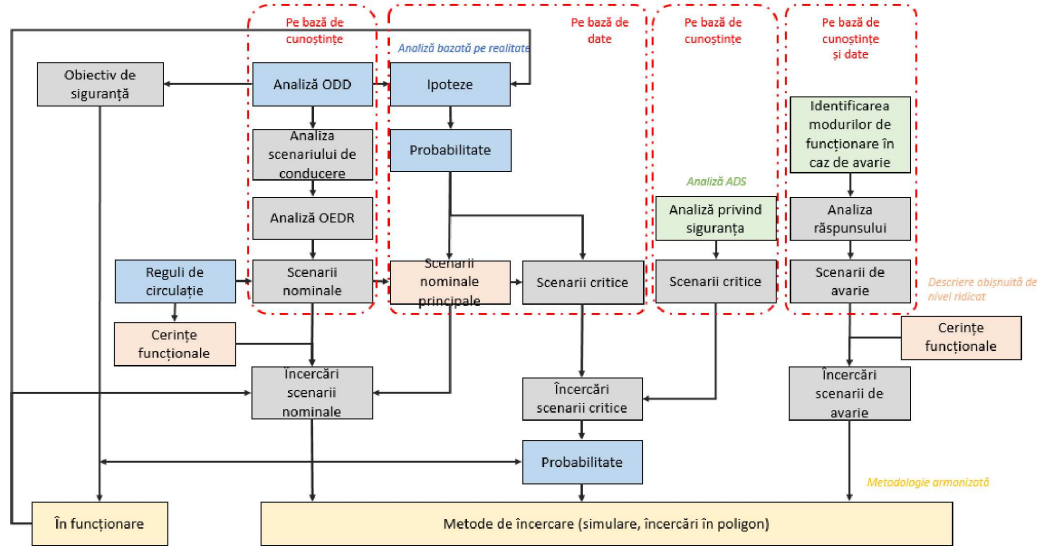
Pe bază de cunoștințe

Pe bază de date

Pe bază de cunoștințe

Pe bază de cunoștințe și date

Analiză bazată pe realitate

Obiectiv de siguranță

Analiză ODD

Ipoteze

Analiza scenariului de conducere

Probabilitate

Identificarea modurilor de funcționare în caz de avarie

Analiză ADS

Analiză OEDR

Analiză privind siguranța

Analiza răspunsului

Reguli de circulație

Scenarii nominale

Scenarii nominale principale

Scenarii critice

Scenarii critice

Scenarii de avarie

Descriere obișnuită de nivel ridicat

Cerințe funcționale

Cerințe funcționale

Încercări scenarii nominale

Încercări scenarii critice

Încercări scenarii de avarie

Probabilitate

Metodologie armonizată

În funcționare

Metode de încercare (simulare, încercări în poligon)